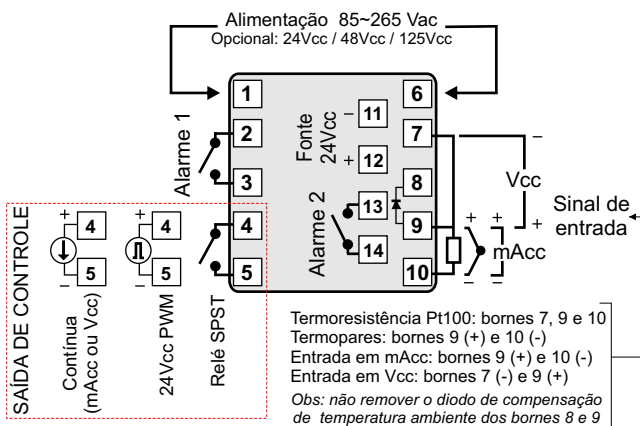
Alimentação 85~265 Vac
Opcional: 24Vcc / 48Vcc / 125Vcc

1
2
3
4
5

Alarme 1

Fonte 24Vcc
– 11
+ 12

13
14

Alarme 2

6
7
8
9
10

–
Vcc
+
+
+
–
mAcc

Sinal de entrada

SAÍDA DE CONTROLE
+ 4
– 5
Contínua (mAcc ou Vcc)
+ 4
– 5
24Vcc PWM
4
5
Relé SPST

Termoresistência Pt100: bornes 7, 9 e 10
Termopares: bornes 9 (+) e 10 (-)
Entrada em mAcc: bornes 9 (+) e 10 (-)
Entrada em Vcc: bornes 7 (-) e 9 (+)
Obs: não remover o diodo de compensação de temperatura ambiente dos bornes 8 e 9